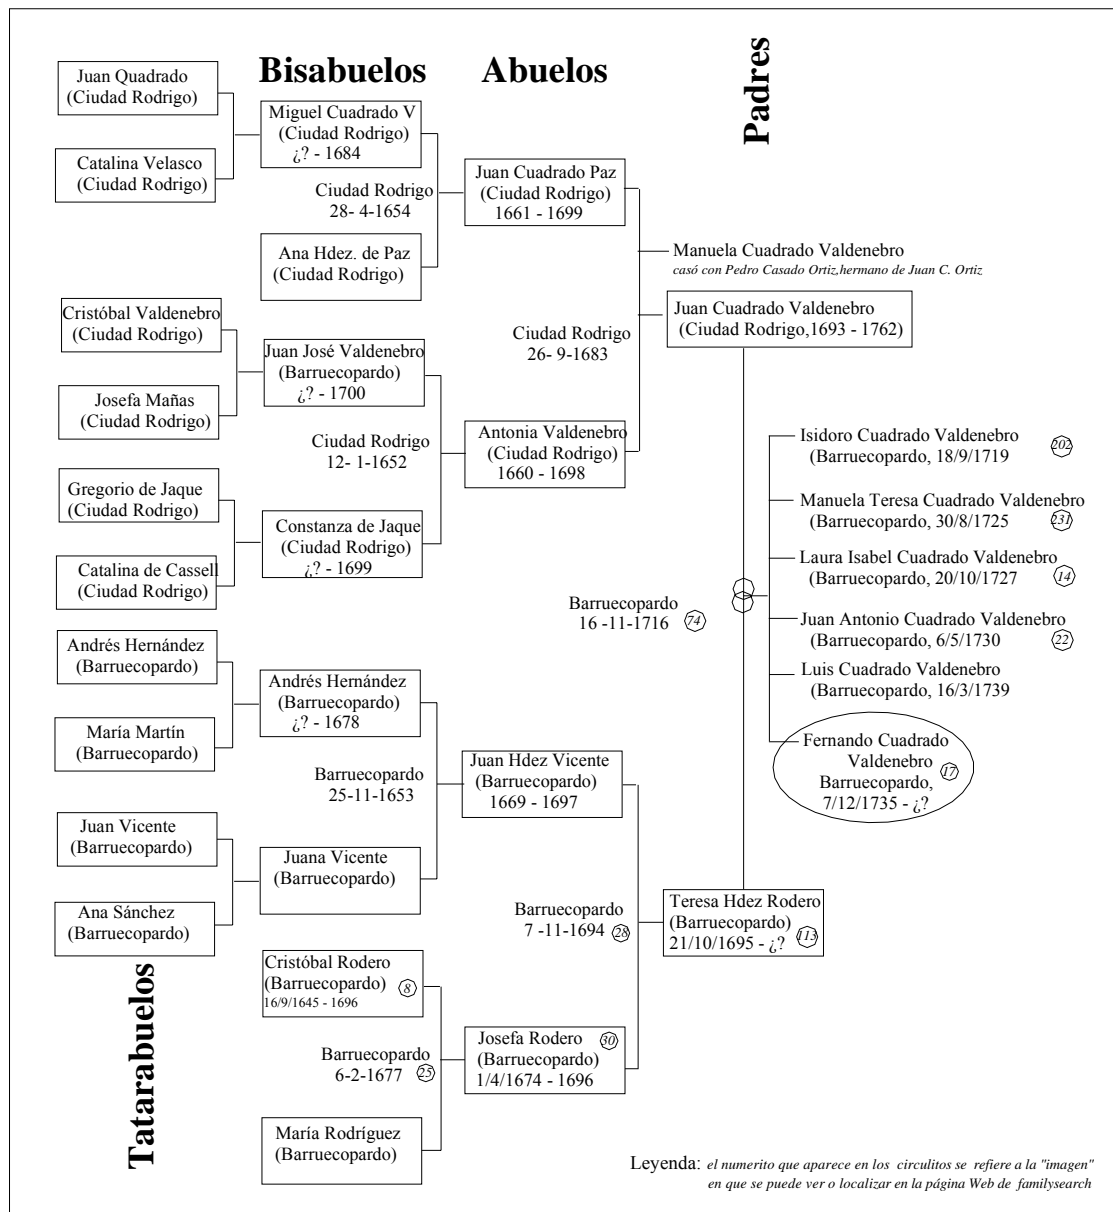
Bisabuelos Abuelos

Padres

Juan Quadrado (Ciudad Rodrigo)

Catalina Velasco (Ciudad Rodrigo)

Miguel Cuadrado V (Ciudad Rodrigo) ¿? - 1684

Ciudad Rodrigo 28- 4-1654

Ana Hdez. de Paz (Ciudad Rodrigo)

Juan Cuadrado Paz (Ciudad Rodrigo) 1661 - 1699

Manuela Cuadrado Valdenebro
casó con Pedro Casado Ortiz,hermano de Juan C. Ortiz

Juan Cuadrado Valdenebro (Ciudad Rodrigo,1693 - 1762)

Ciudad Rodrigo 26- 9-1683

Cristóbal Valdenebro (Ciudad Rodrigo)

Josefa Mañas (Ciudad Rodrigo)

Juan José Valdenebro (Barruecopardo) ¿? - 1700

Ciudad Rodrigo 12- 1-1652

Antonia Valdenebro (Ciudad Rodrigo) 1660 - 1698

Gregorio de Jaque (Ciudad Rodrigo)

Catalina de Cassell (Ciudad Rodrigo)

Constanza de Jaque (Ciudad Rodrigo) ¿? - 1699

Isidoro Cuadrado Valdenebro (Barruecopardo, 18/9/1719 202

Manuela Teresa Cuadrado Valdenebro (Barruecopardo, 30/8/1725 231

Laura Isabel Cuadrado Valdenebro (Barruecopardo, 20/10/1727 14

Juan Antonio Cuadrado Valdenebro (Barruecopardo, 6/5/1730 22

Luis Cuadrado Valdenebro (Barruecopardo, 16/3/1739

Fernando Cuadrado Valdenebro Barruecopardo, 17 7/12/1735 - ¿?

Barruecopardo 16 -11-1716 74

Andrés Hernández (Barruecopardo)

María Martín (Barruecopardo)

Andrés Hernández (Barruecopardo) ¿? - 1678

Barruecopardo 25-11-1653

Juan Hdez Vicente (Barruecopardo) 1669 - 1697

Juan Vicente (Barruecopardo)

Juana Vicente (Barruecopardo)

Ana Sánchez (Barruecopardo)

Barruecopardo 7 -11-1694 28

Teresa Hdez Rodero (Barruecopardo) 21/10/1695 - ¿? 113

Tatarabuelos

Cristóbal Rodero (Barruecopardo) 8 16/9/1645 - 1696

Barruecopardo 6-2-1677 25

Josefa Rodero 30 (Barruecopardo) 1/4/1674 - 1696

María Rodríguez (Barruecopardo)

Leyenda: el numerito que aparece en los circulitos se refiere a la "imagen" en que se puede ver o localizar en la página Web de familysearch